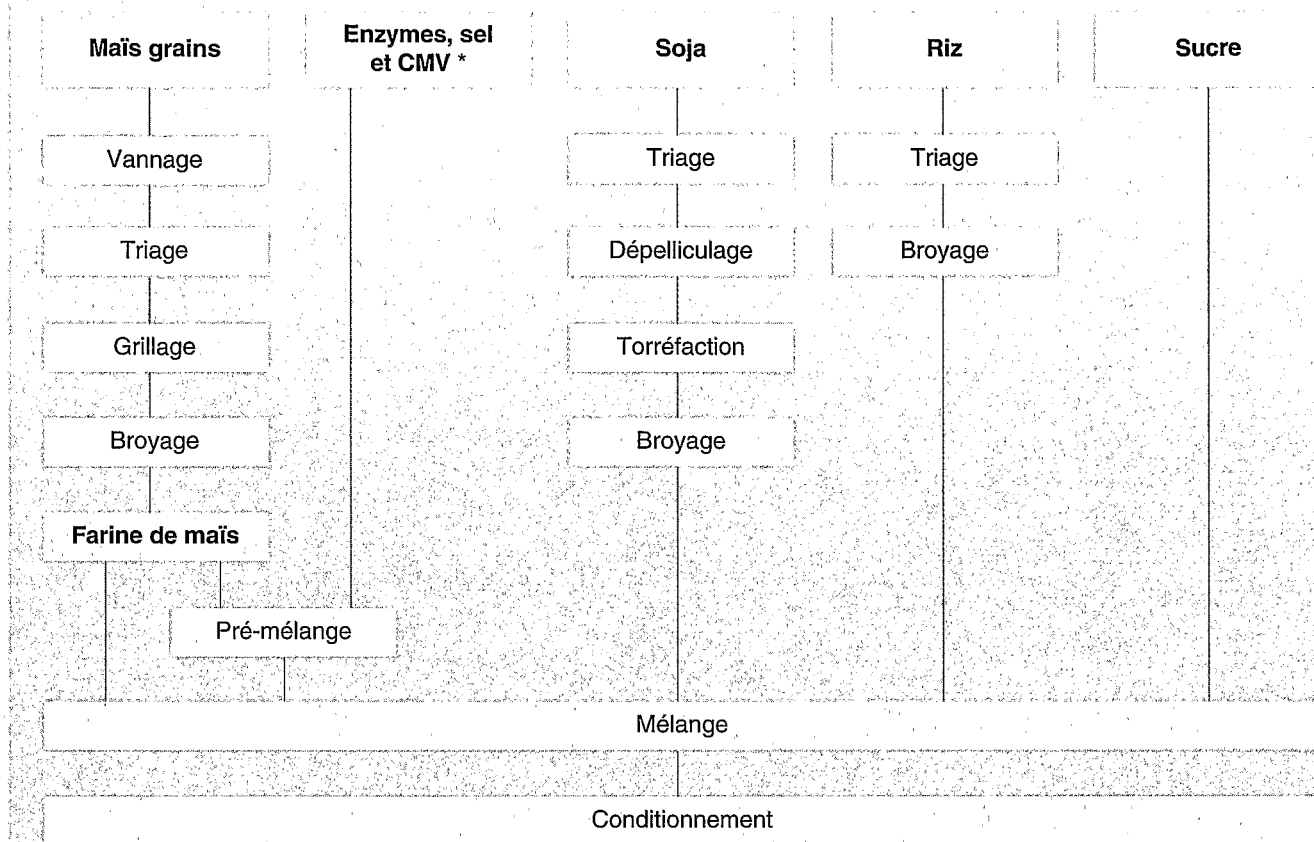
Maïs grains

Enzymes, sel et CMV *

Soja

Riz

Sucre

Vannage

Triage

Grillage

Broyage

Farine de maïs

Triage

Dépelliculage

Torréfaction

Broyage

Triage

Broyage

Pré-mélange

Mélange

Conditionnement